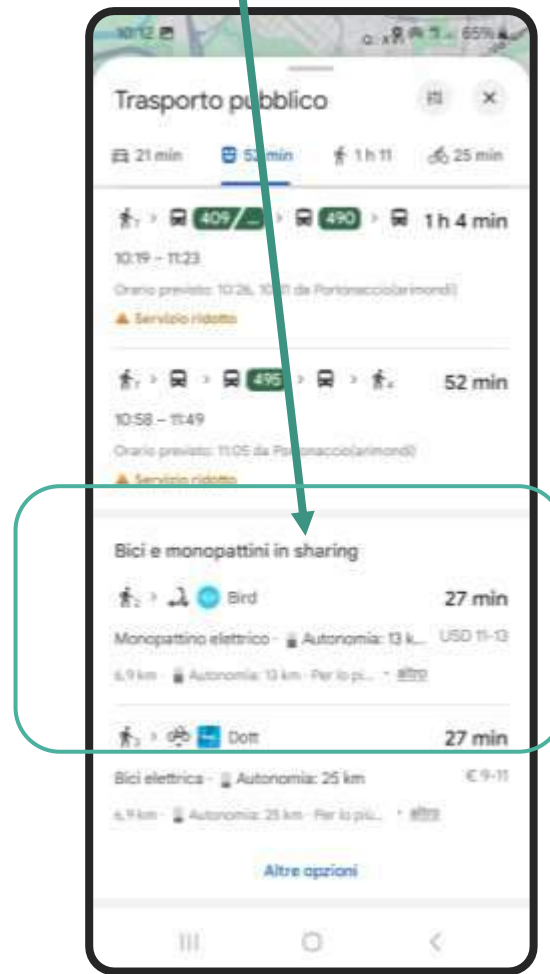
10:12 65%

Trasporto pubblico

21 min 52 min 1 h 11 25 min

409 490 1 h 4 min

10:19 – 11:23

Orario previsto: 10:26, 10:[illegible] da Portonaccio(arimondi)

Servizio ridotto

495 52 min

10:58 – 11:49

Orario previsto: 11:05 da Portonaccio(arimondi)

Servizio ridotto

Bici e monopattini in sharing

Bird 27 min

Monopattino elettrico · Autonomia: 13 k... USD 11-13

6,9 km · Autonomia: 13 km · Per lo pi... · altro

Dott 27 min

Bici elettrica · Autonomia: 25 km € 9-11

6,9 km · Autonomia: 25 km · Per lo più... · altro

Altre opzioni